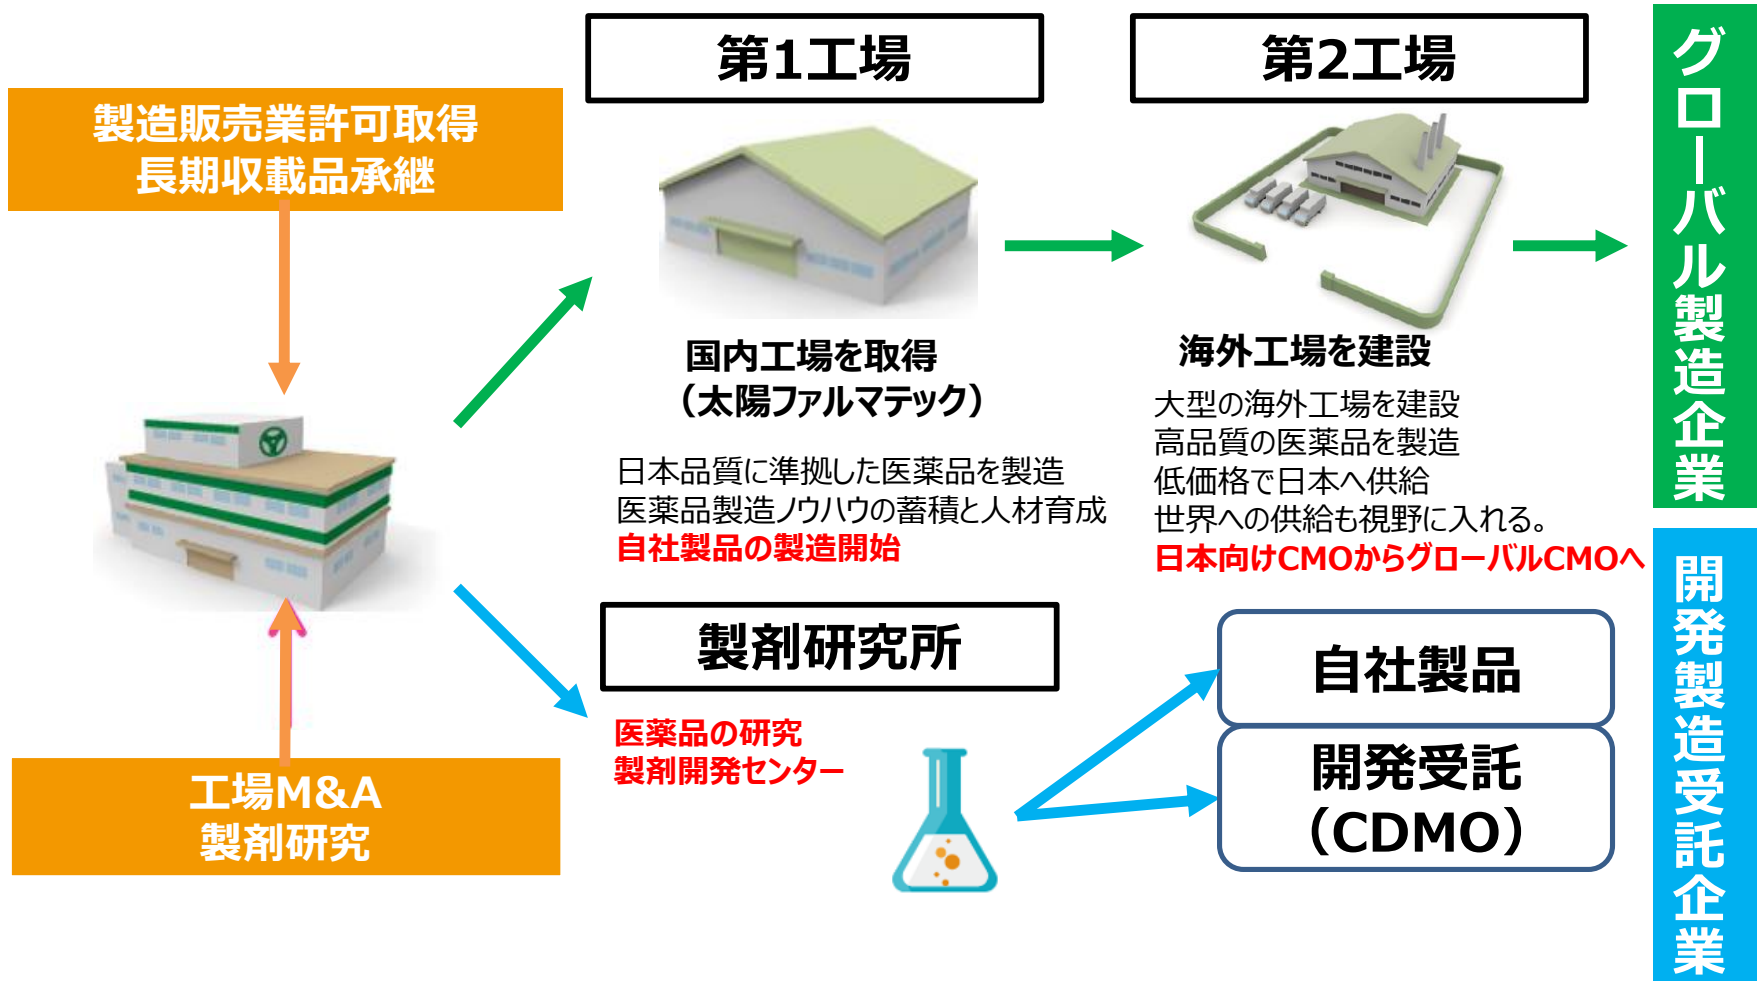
製造販売業許可取得
長期収載品承継

工場M&A
製剤研究

第1工場

国内工場を取得
（太陽ファルマテック）

日本品質に準拠した医薬品を製造
医薬品製造ノウハウの蓄積と人材育成
自社製品の製造開始

第2工場

海外工場を建設

大型の海外工場を建設
高品質の医薬品を製造
低価格で日本へ供給
世界への供給も視野に入れる。
日本向けCMOからグローバルCMOへ

グローバル製造企業

製剤研究所

医薬品の研究
製剤開発センター

自社製品

開発受託
（CDMO）

開発製造受託企業